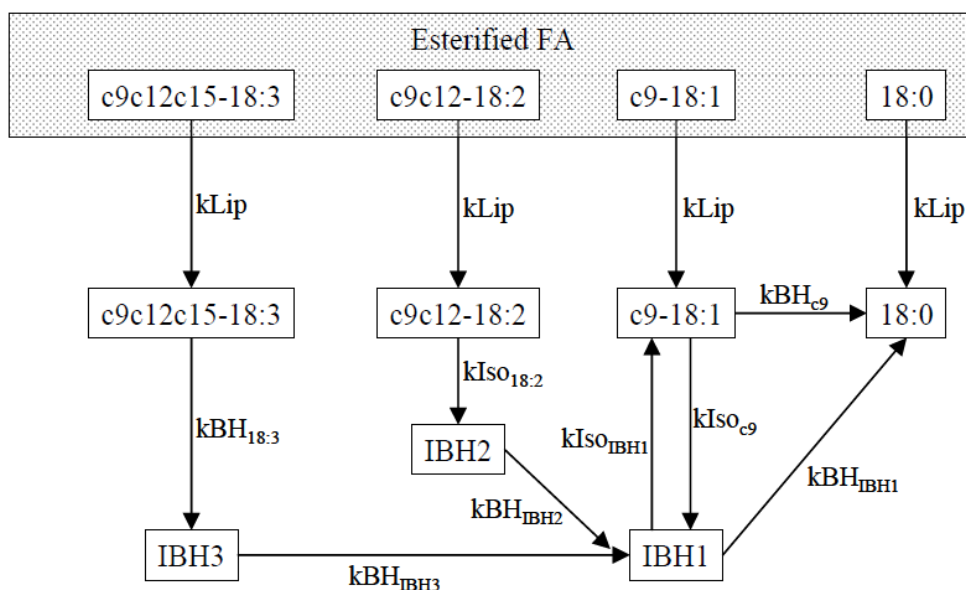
Esterified FA

c9c12c15-18:3

c9c12-18:2

c9-18:1

18:0

kLip

kLip

kLip

kLip

c9c12c15-18:3

c9c12-18:2

c9-18:1

$kBH_{c9}$

18:0

$kIso_{18:2}$

$kBH_{18:3}$

IBH2

$kIso_{IBH1}$

$kIso_{c9}$

$kBH_{IBH1}$

$kBH_{IBH2}$

IBH3

IBH1

$kBH_{IBH3}$